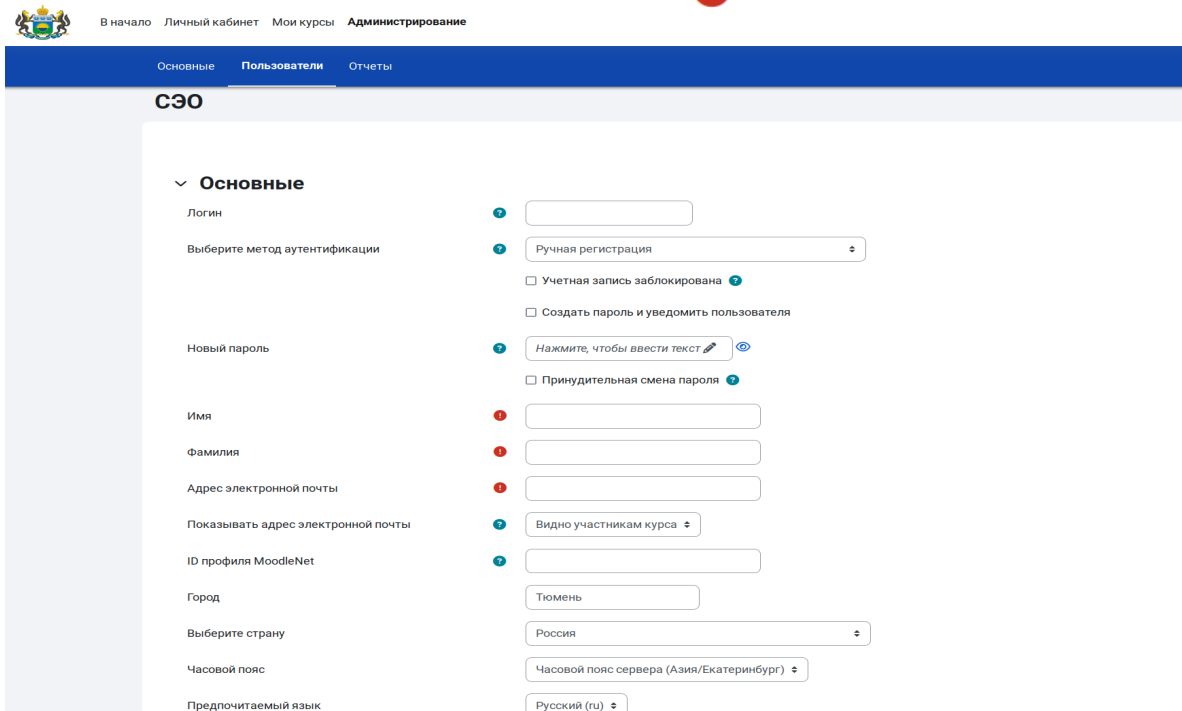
В начало Личный кабинет Мои курсы Администрирование

Основные Пользователи Отчеты

СЭО

Основные

Логин

Выберите метод аутентификации | Ручная регистрация

Учетная запись заблокирована

Создать пароль и уведомить пользователя

Новый пароль | Нажмите, чтобы ввести текст

Принудительная смена пароля

Имя

Фамилия

Адрес электронной почты

Показывать адрес электронной почты | Видно участникам курса

ID профиля MoodleNet

Город | Тюмень

Выберите страну | Россия

Часовой пояс | Часовой пояс сервера (Азия/Екатеринбург)

Предпочитаемый язык | Русский (ru)